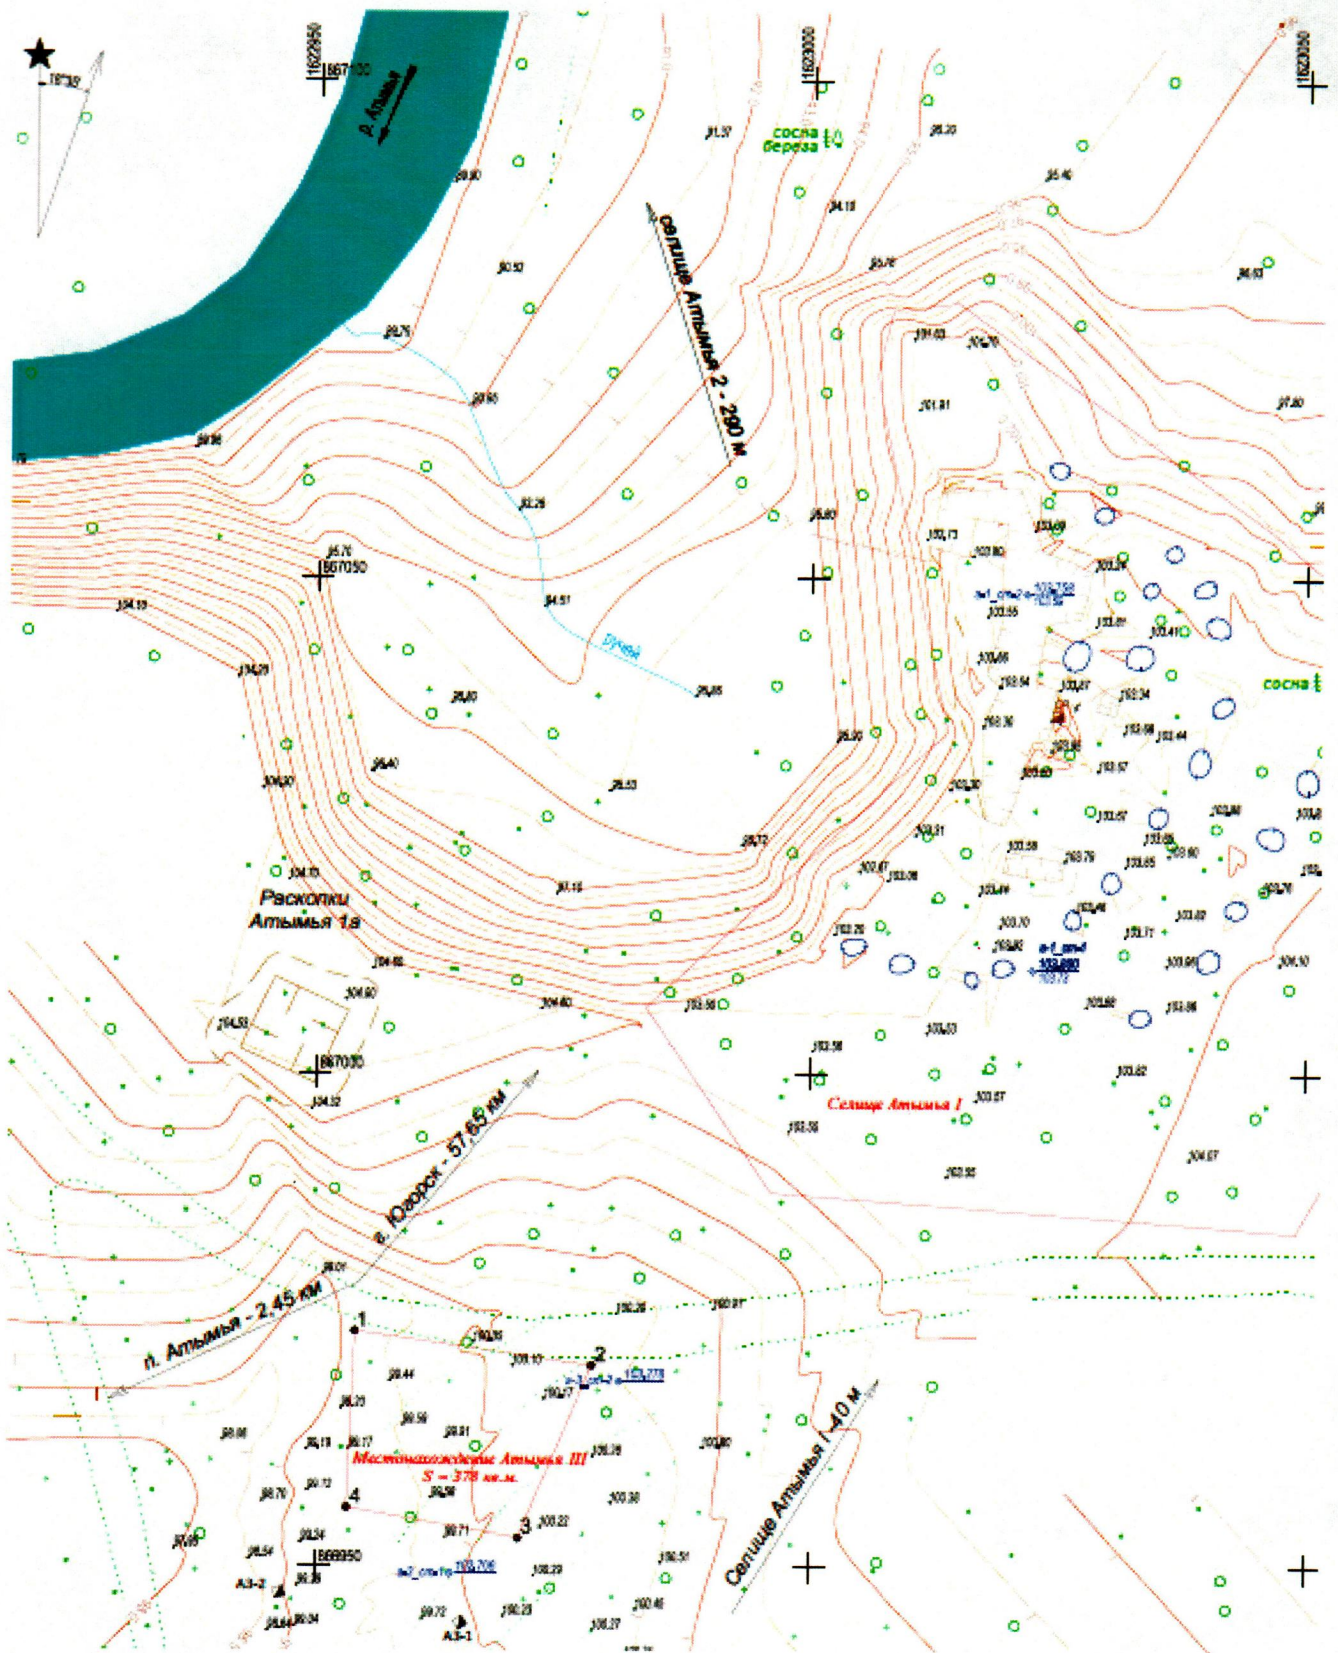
18°35'

1622950

667100

р. Атымья

1623000

1623050

сосна
береза

селище Атымья 2 - 290 м

ручей

667050

Раскопки Атымья 1в

667000

Селище Атымья I

г. Югорск - 57,65 км

п. Атымья - 2,45 км

1

2

3

4

Местонахождение Атымья III
S = 378 кв.м.

Селище Атымья I - 40 м

666950

сосна

А.З-2

А.З-1